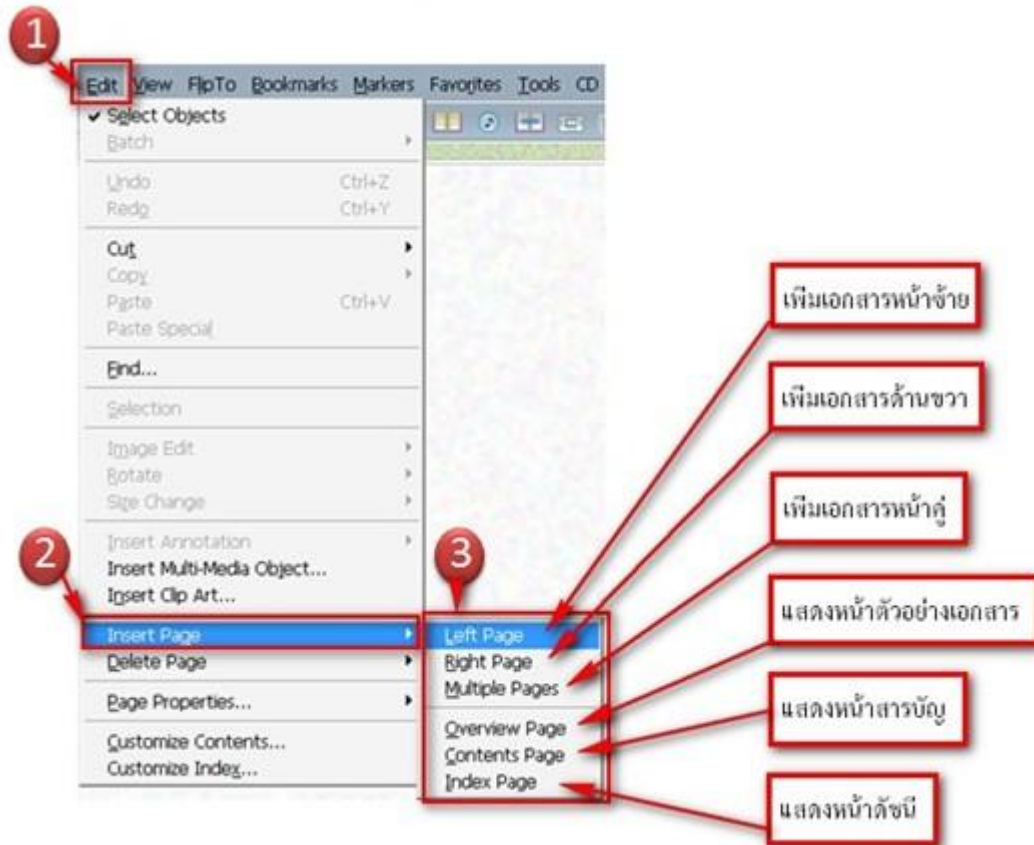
1

Edit View FlipTo Bookmarks Markers Favorites Tools CD

✔ Select Objects
Batch
Undo Ctrl+Z
Redo Ctrl+Y
Cut
Copy
Paste Ctrl+V
Paste Special
Find...
Selection
Image Edit
Rotate
Size Change
Insert Annotation
Insert Multi-Media Object...
Insert Clip Art...
Insert Page
Delete Page
Page Properties...
Customize Contents...
Customize Index...

2

3

Left Page
Right Page
Multiple Pages
Overview Page
Contents Page
Index Page

เพิ่มเอกสารหน้าซ้าย

เพิ่มเอกสารด้านขวา

เพิ่มเอกสารหน้าคู่

แสดงหน้าตัวอย่างเอกสาร

แสดงหน้าสารบัญ

แสดงหน้าดัชนี